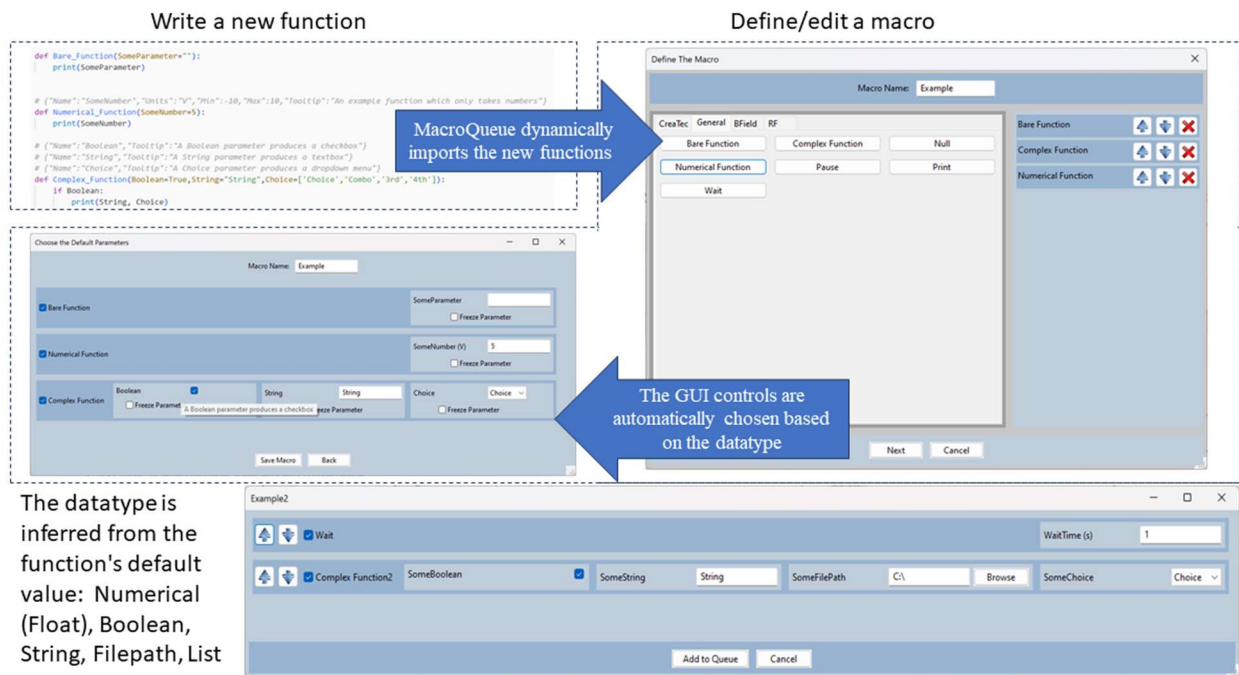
Write a new function

Define/edit a macro

def Bare_Function(SomeParameter=""):
    print(SomeParameter)

# {"Name":"SomeNumber","Units":"V","Min":-10,"Max":10,"Tooltip":"An example function which only takes numbers"}
def Numerical_Function(SomeNumber=5):
    print(SomeNumber)

# {"Name":"Boolean","Tooltip":"A Boolean parameter produces a checkbox"}
# {"Name":"String","Tooltip":"A String parameter produces a textbox"}
# {"Name":"Choice","Tooltip":"A Choice parameter produces a dropdown menu"}
def Complex_Function(Boolean=True,String="String",Choice=['Choice','Combo','3rd','4th']):
    if Boolean:
        print(String, Choice)

MacroQueue dynamically imports the new functions

Define The Macro

Macro Name: Example

CreaTec General BField RF

Bare Function
Complex Function
Null
Numerical Function
Pause
Print
Wait

Bare Function
Complex Function
Numerical Function

Next
Cancel

Choose the Default Parameters

Macro Name: Example

Bare Function
SomeParameter
Freeze Parameter

Numerical Function
SomeNumber (V) 5
Freeze Parameter

Complex Function
Boolean
Freeze Paramet
A Boolean parameter produces a checkbox
String String
eze Parameter
Choice Choice
Freeze Parameter

Save Macro
Back

The GUI controls are automatically chosen based on the datatype

The datatype is inferred from the function's default value: Numerical (Float), Boolean, String, Filepath, List

Example2

Wait
WaitTime (s) 1

Complex Function2
SomeBoolean
SomeString String
SomeFilePath C:\
Browse
SomeChoice Choice

Add to Queue
Cancel